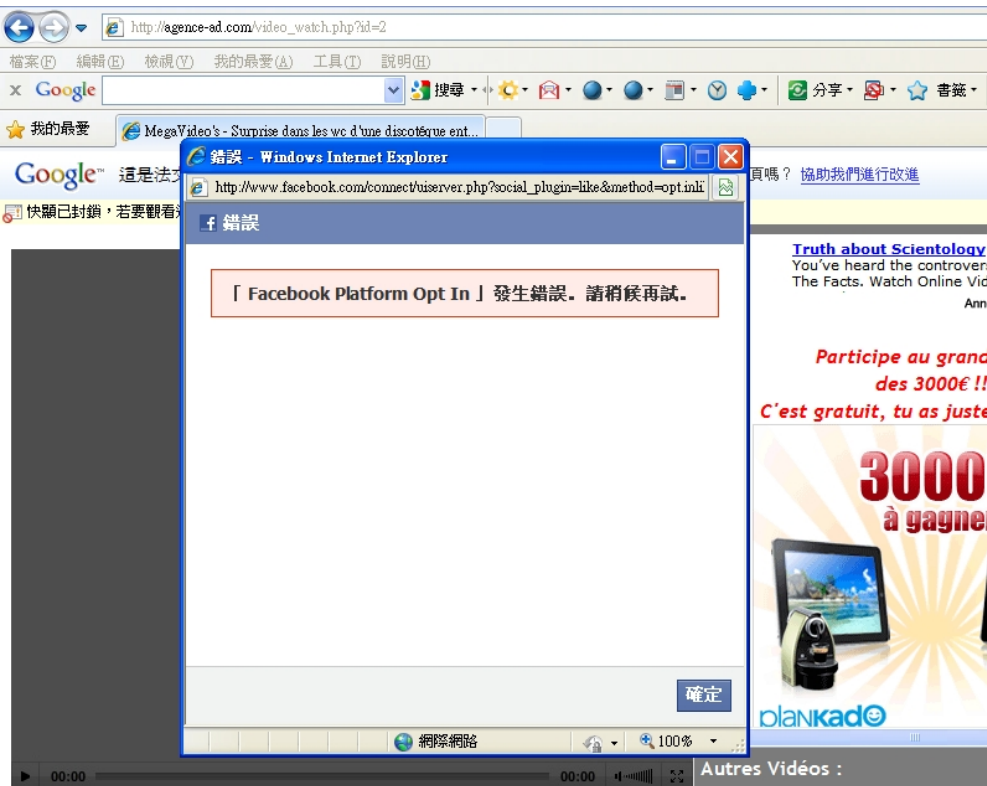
http://agence-ad.com/video_watch.php?id=2

檔案(F) 編輯(E) 檢視(V) 我的最愛(A) 工具(T) 說明(H)

x Google 搜尋 分享 書籤

我的最愛 MegaVideo's - Surprise dans les wc d'une discotéque ent...

Google 這是法文 頁嗎？ 協助我們進行改進

快顯已封鎖，若要觀看

錯誤 - Windows Internet Explorer

http://www.facebook.com/connect/uiserver.php?social_plugin=like&method=opt.inli

錯誤

「 Facebook Platform Opt In 」發生錯誤。請稍候再試。

確定

網際網路 100%

Truth about Scientology
You've heard the controvers
The Facts. Watch Online Vid
Ann

Participe au grand
des 3000€ !!
C'est gratuit, tu as juste

3000
à gagner

planKado

00:00 00:00

Autres Vidéos :